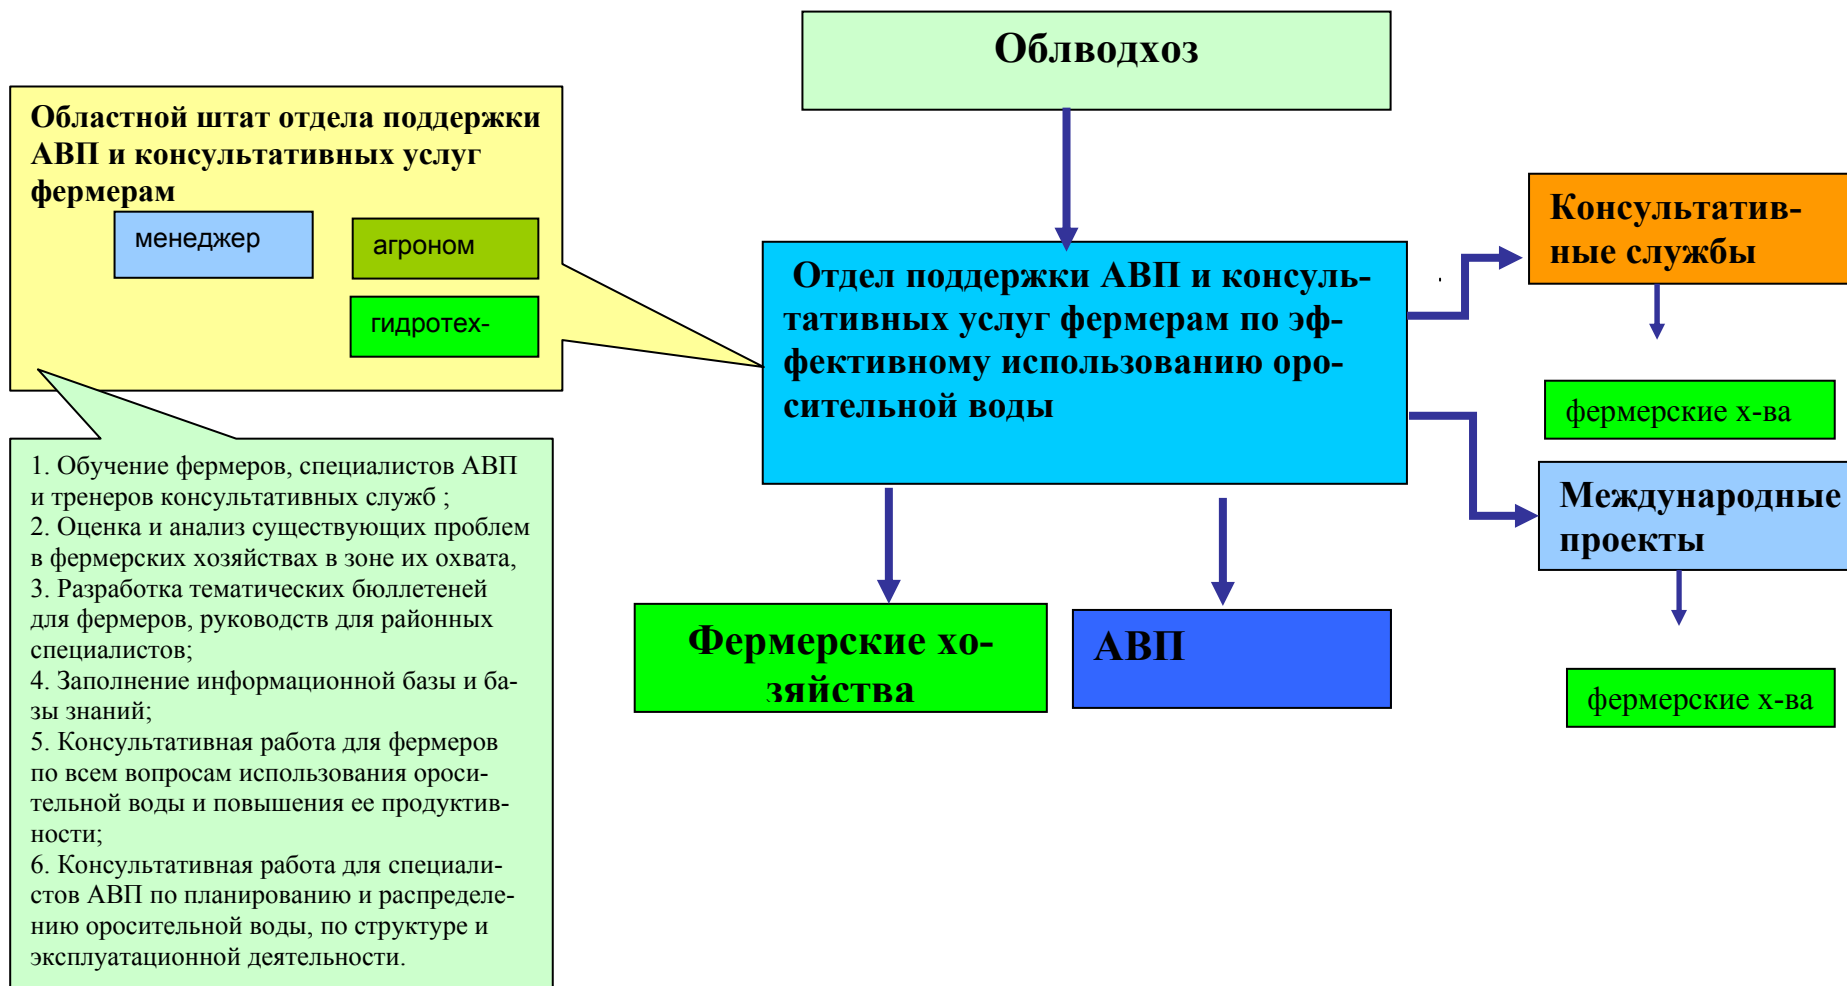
Облводхоз

Областной штат отдела поддержки АВП и консультативных услуг фермерам

менеджер

агроном

гидротех-

Отдел поддержки АВП и консультативных услуг фермерам по эффективному использованию оросительной воды

Консультативные службы

фермерские х-ва

Международные проекты

фермерские х-ва

1. Обучение фермеров, специалистов АВП и тренеров консультативных служб ;
2. Оценка и анализ существующих проблем в фермерских хозяйствах в зоне их охвата,
3. Разработка тематических бюллетеней для фермеров, руководств для районных специалистов;
4. Заполнение информационной базы и базы знаний;
5. Консультативная работа для фермеров по всем вопросам использования оросительной воды и повышения ее продуктивности;
6. Консультативная работа для специалистов АВП по планированию и распределению оросительной воды, по структуре и эксплуатационной деятельности.

Фермерские хозяйства

АВП